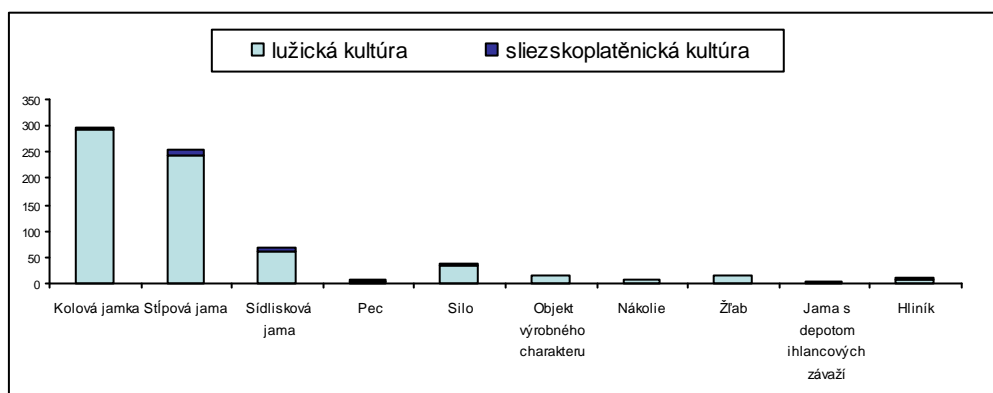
lužická kultúra
sliezskoplatěnická kultúra

350
300
250
200
150
100
50
0

Kolová jamka
Stĺpová jama
Sídlisková jama
Pec
Silo
Objekt výrobného charakteru
Nákolie
Žľab
Jama s depotom ihlancových závaží
Hliník